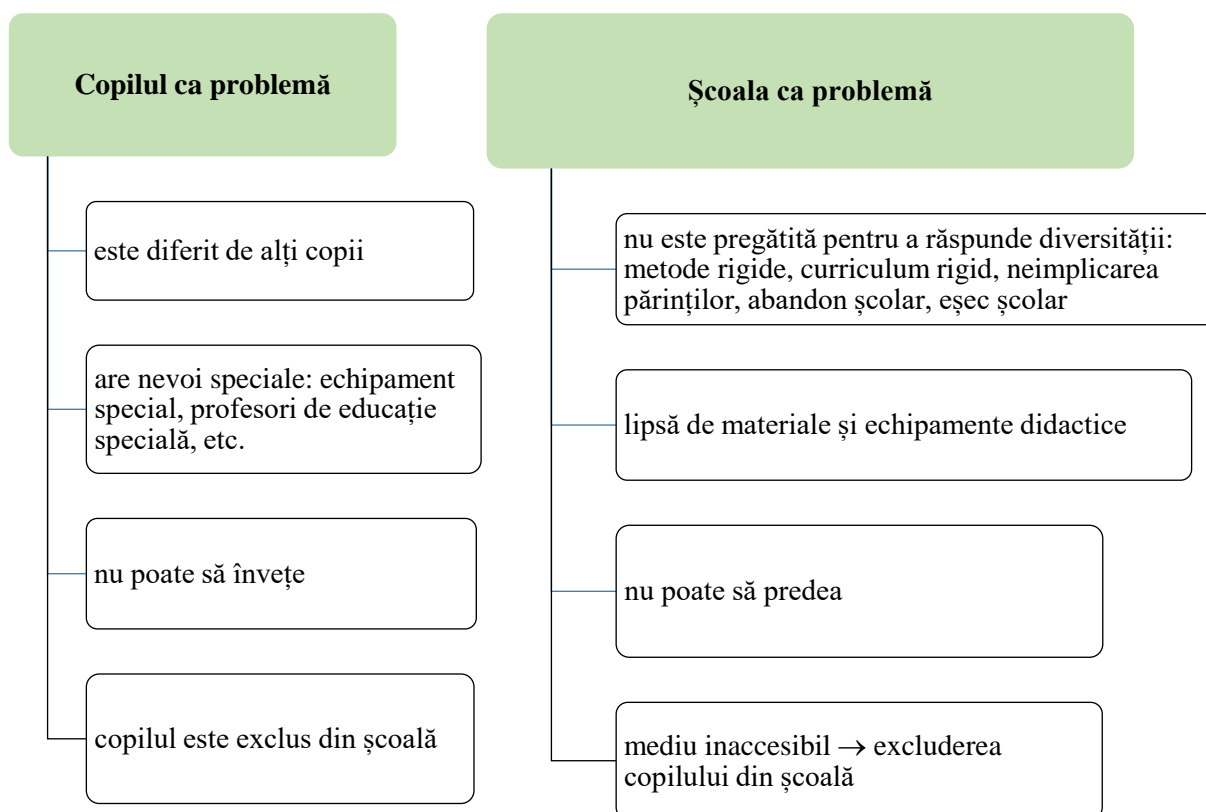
Copilul ca problemă

este diferit de alți copii

are nevoi speciale: echipament special, profesori de educație specială, etc.

nu poate să învețe

copilul este exclus din școală

Școala ca problemă

nu este pregătită pentru a răspunde diversității: metode rigide, curriculum rigid, neimplicarea părinților, abandon școlar, eșec școlar

lipsă de materiale și echipamente didactice

nu poate să predea

mediu inaccesibil $\rightarrow$ excluderea copilului din școală